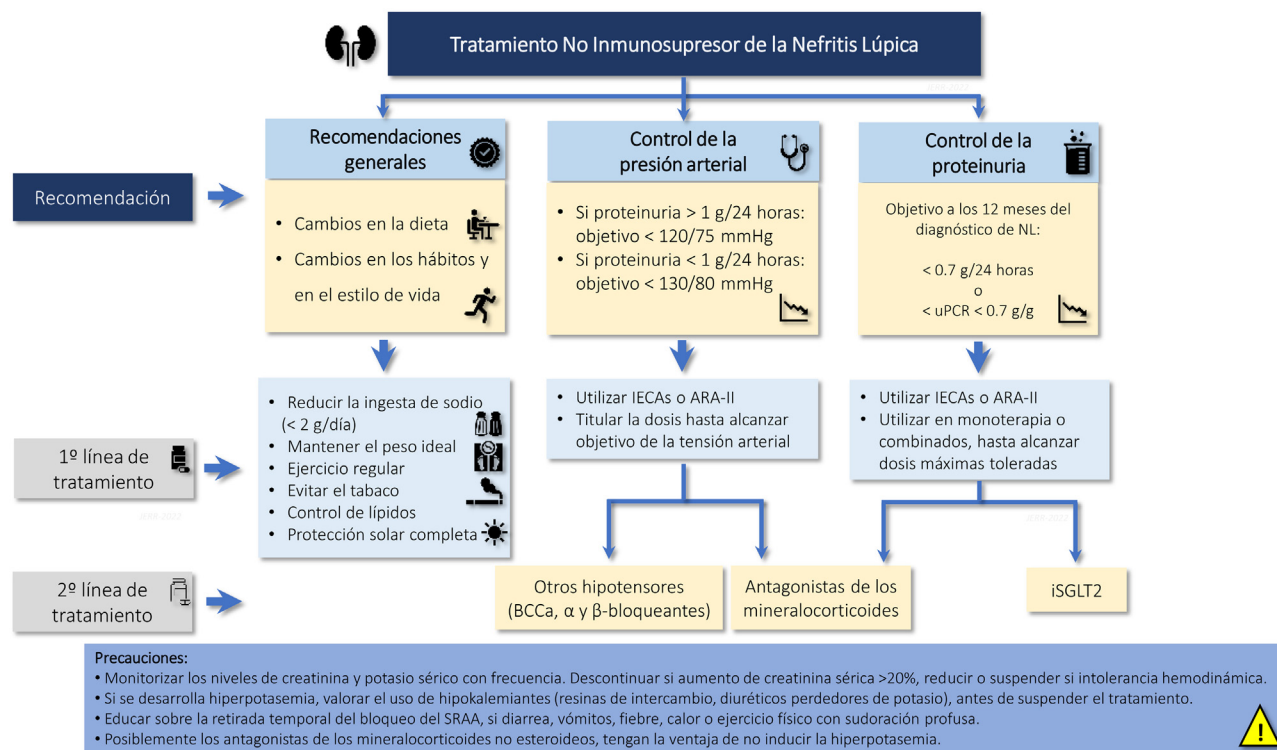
Tratamiento No Inmunosupresor de la Nefritis Lúpica

Recomendación

Recomendaciones generales

• Cambios en la dieta
• Cambios en los hábitos y en el estilo de vida

Control de la presión arterial

• Si proteinuria > 1 g/24 horas: objetivo < 120/75 mmHg
• Si proteinuria < 1 g/24 horas: objetivo < 130/80 mmHg

Control de la proteinuria

Objetivo a los 12 meses del diagnóstico de NL:

< 0.7 g/24 horas
o
< uPCR < 0.7 g/g

1º línea de tratamiento

• Reducir la ingesta de sodio (< 2 g/día)
• Mantener el peso ideal
• Ejercicio regular
• Evitar el tabaco
• Control de lípidos
• Protección solar completa

• Utilizar IECAs o ARA-II
• Titular la dosis hasta alcanzar objetivo de la tensión arterial

• Utilizar IECAs o ARA-II
• Utilizar en monoterapia o combinados, hasta alcanzar dosis máximas toleradas

2º línea de tratamiento

Otros hipotensores (BCCa, α y β-bloqueantes)

Antagonistas de los mineralocorticoides

iSGLT2

Precauciones:
• Monitorizar los niveles de creatinina y potasio sérico con frecuencia. Descontinuar si aumento de creatinina sérica >20%, reducir o suspender si intolerancia hemodinámica.
• Si se desarrolla hiperpotasemia, valorar el uso de hipokalemiantes (resinas de intercambio, diuréticos perdedores de potasio), antes de suspender el tratamiento.
• Educar sobre la retirada temporal del bloqueo del SRAA, si diarrea, vómitos, fiebre, calor o ejercicio físico con sudoración profusa.
• Posiblemente los antagonistas de los mineralocorticoides no esteroideos, tengan la ventaja de no inducir la hiperpotasemia.